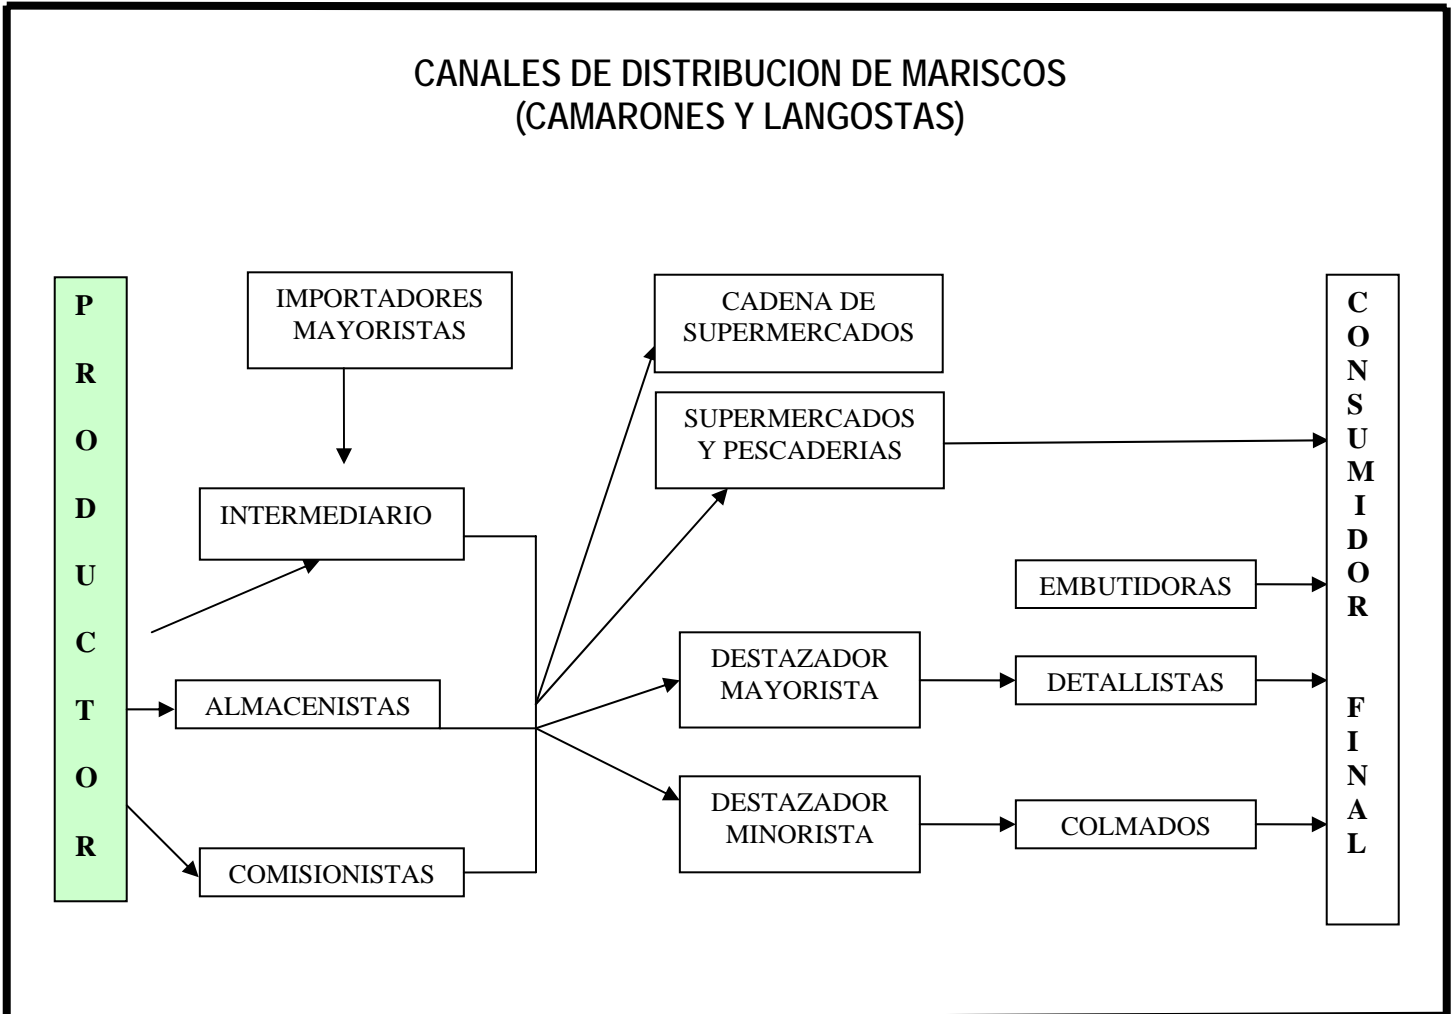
CANALES DE DISTRIBUCION DE MARISCOS
(CAMARONES Y LANGOSTAS)

PRODUCTOR

IMPORTADORES MAYORISTAS

INTERMEDIARIO

ALMACENISTAS

COMISIONISTAS

CADENA DE SUPERMERCADOS

SUPERMERCADOS Y PESCADERIAS

DESTAZADOR MAYORISTA

DESTAZADOR MINORISTA

EMBUTIDORAS

DETALLISTAS

COLMADOS

CONSUMIDOR FINAL